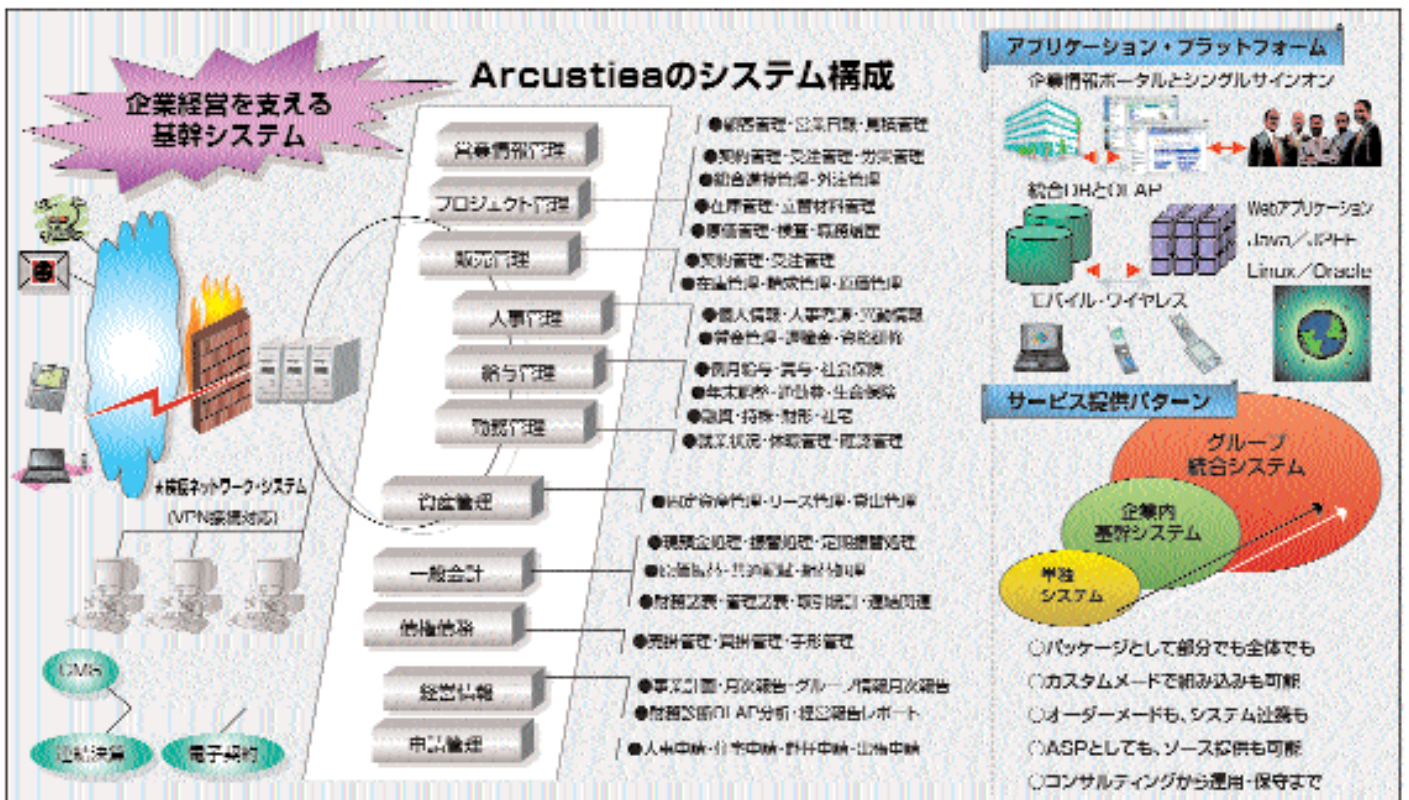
企業経営を支える基幹システム

Arcustiesのシステム構成

営業情報管理
●顧客管理・営業日報・見積管理

プロジェクト管理
●契約管理・受注管理・労務管理
●総合原価管理・外注管理
●在庫管理・資材料管理
●原価管理・検査・工程管理

販売管理
●契約管理・受注管理
●在庫管理・購買管理・回収管理

人事管理
●個人情報・人事考課・異動情報
●資格管理・研修会・教育研修

給与管理
●毎月給与・賞与・社会保険
●年末調整・退職金・生命保険

勤務管理
●出勤・休暇・残業・社宅
●就業状況・休暇管理・超過管理

資産管理
●固定資産管理・リース管理・賃貸管理

一般会計
●伝票入力処理・振替処理・定期振替処理
●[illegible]
●財務諸表・管理諸表・部門別集計・連結処理

債権債務
●売掛管理・買掛管理・手形管理

経営情報
●事業計画・月次報告・グループ情報月次報告
●財務諸表OLAP分析・経営報告レポート

申請管理
●人事申請・出張申請・経費申請・出勤申請

＊広域ネットワーク・システム
(VPN接続対応)

CMS
電子決算
電子契約

アプリケーション・プラットフォーム
企業情報ポータルとシングルサインオン
統合DBとOLAP
Webアプリケーション
Java／J2EE
Linux／Oracle
モバイル・ワイヤレス

サービス提供パターン
グループ統合システム
企業内基幹システム
単独システム

○パッケージとして部分でも全体でも
○カスタムメードで組み込みも可能
○オーダーメードも、システム改善も
○ASPとしても、ソース提供も可能
○コンサルティングから運用・保守まで